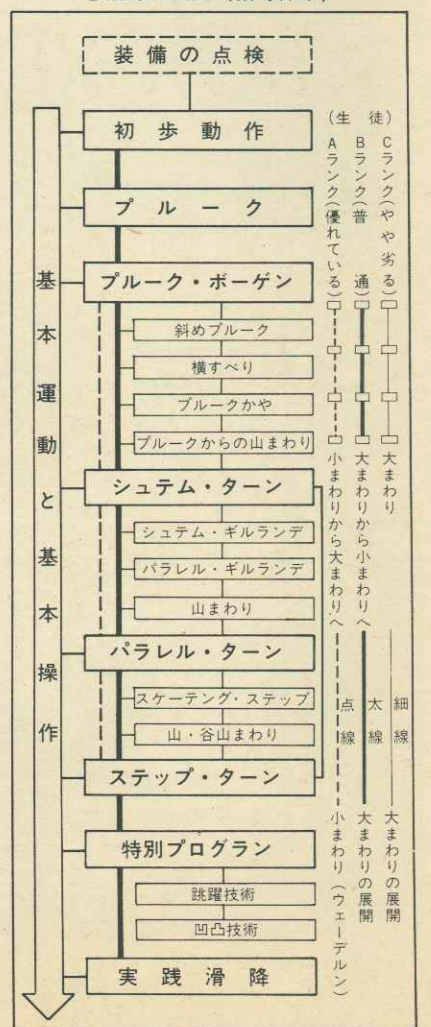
装備の点検

初歩動作

プルーク

プルーク・ボーゲン

斜めプルーク

横すべり

プルークかや

プルークからの山まわり

シュテム・ターン

シュテム・ギルランデ

パラレル・ギルランデ

山まわり

パラレル・ターン

スケーテング・ステップ

山・谷山まわり

ステップ・ターン

特別プログラン

跳躍技術

凹凸技術

実践滑降

基本運動と基本操作

（生徒）
Aランク（優れている）
Bランク（普通）
Cランク（やや劣る）

小まわりから大まわりへ
大まわりから小まわりへ
大まわり

点線
太線
細線

小まわり（ウェーデルン）
大まわりの展開
大まわりの展開